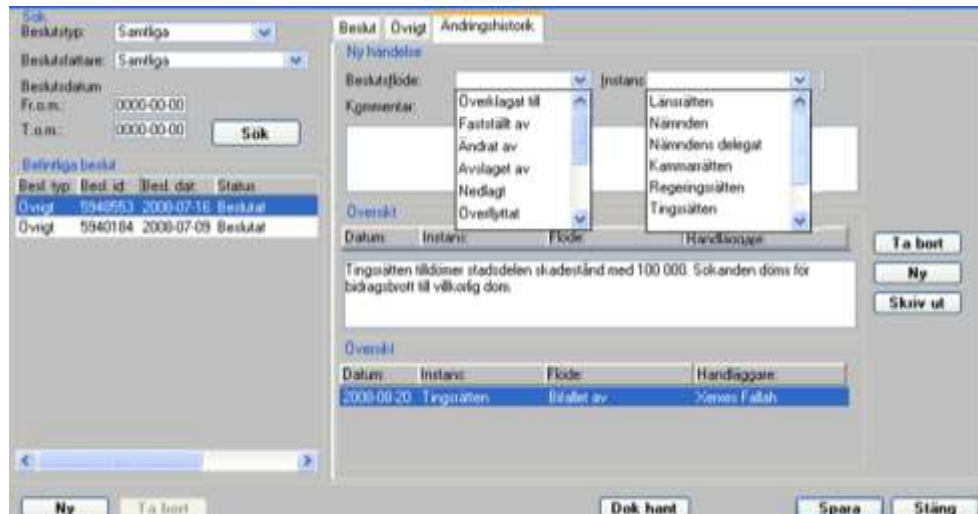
Sök
Beslutstyp: Samtliga
Beslutsfattare: Samtliga
Beslutsdatum
Fr.o.m.: 0000-00-00
T.o.m.: 0000-00-00
Sök

Befintliga beslut

| Best. typ | Besl. id | Besl. dat. | Status |
|---|---|---|---|
| Övrigt | 5948553 | 2008-07-16 | Beslutat |
| Övrigt | 5940184 | 2008-07-09 | Beslutat |

Beslut Övrigt Ändringshistorik

Ny händelse
Beslutsflöde: Instans:
Kommentar:

Överklagat till
Fastställt av
Ändrat av
Avslaget av
Nedlagt
Överflyttat

Länsrätten
Nämnden
Nämndens delegat
Kammarrätten
Regeringsrätten
Tingsrätten

Översikt

| Datum: | Instans: | Flöde: | Handläggare: |
|---|---|---|---|

Tingsrätten tilldömer stadsdelen skadestånd med 100 000. Sökanden döms för bidragsbrott till villkorlig dom.

Översikt

| Datum: | Instans: | Flöde: | Handläggare: |
|---|---|---|---|
| 2008-08-20 | Tingsrätten | Bifallet av | Xerxes Fallah |

Ta bort
Ny
Skriv ut

Ny
Ta bort
Dok hant
Spara
Stäng